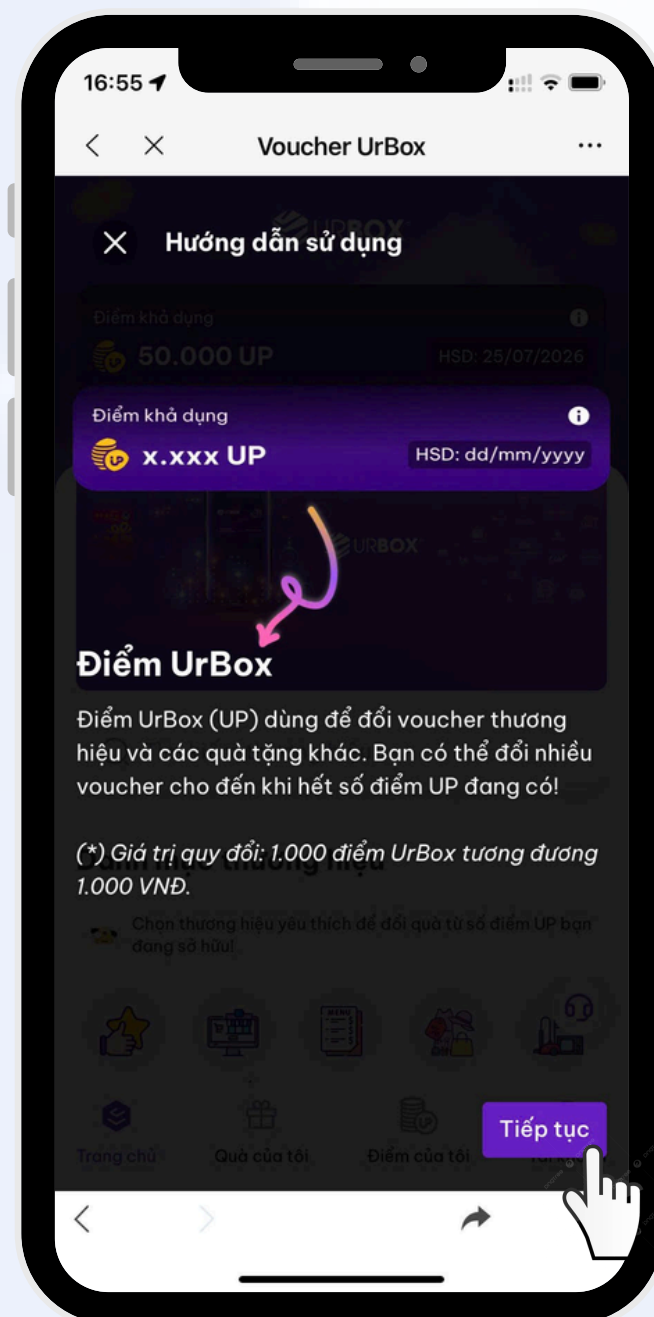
16:55

Voucher UrBox

Hướng dẫn sử dụng

Điểm khả dụng
50.000 UP
HSD: 25/07/2026

Điểm khả dụng
x.xxx UP
HSD: dd/mm/yyyy

URBOX

Điểm UrBox

Điểm UrBox (UP) dùng để đổi voucher thương hiệu và các quà tặng khác. Bạn có thể đổi nhiều voucher cho đến khi hết số điểm UP đang có!

(*) Giá trị quy đổi: 1.000 điểm UrBox tương đương 1.000 VNĐ.

Chọn thương hiệu yêu thích để đổi quà từ số điểm UP bạn đang sở hữu!

Trang chủ
Quà của tôi
Điểm của tôi

Tiếp tục